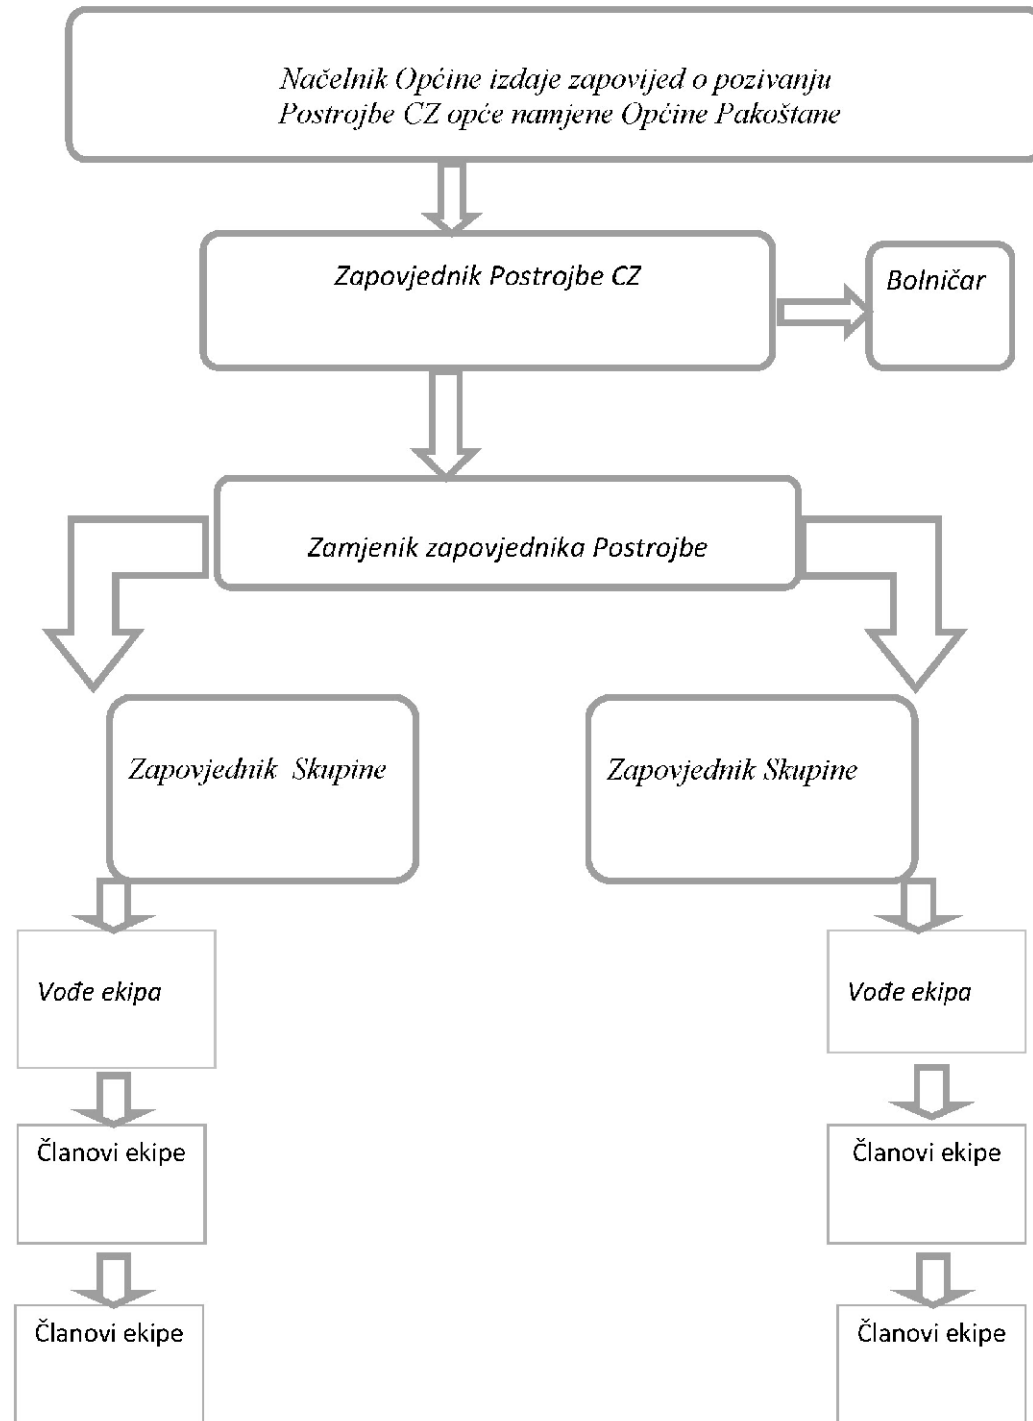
Načelnik Općine izdaje zapovijed o pozivanju Postrojbe CZ opće namjene Općine Pakoštane

Zapovjednik Postrojbe CZ

Bolničar

Zamjenik zapovjednika Postrojbe

Zapovjednik Skupine

Zapovjednik Skupine

Vođe ekipa

Vođe ekipa

Članovi ekipe

Članovi ekipe

Članovi ekipe

Članovi ekipe